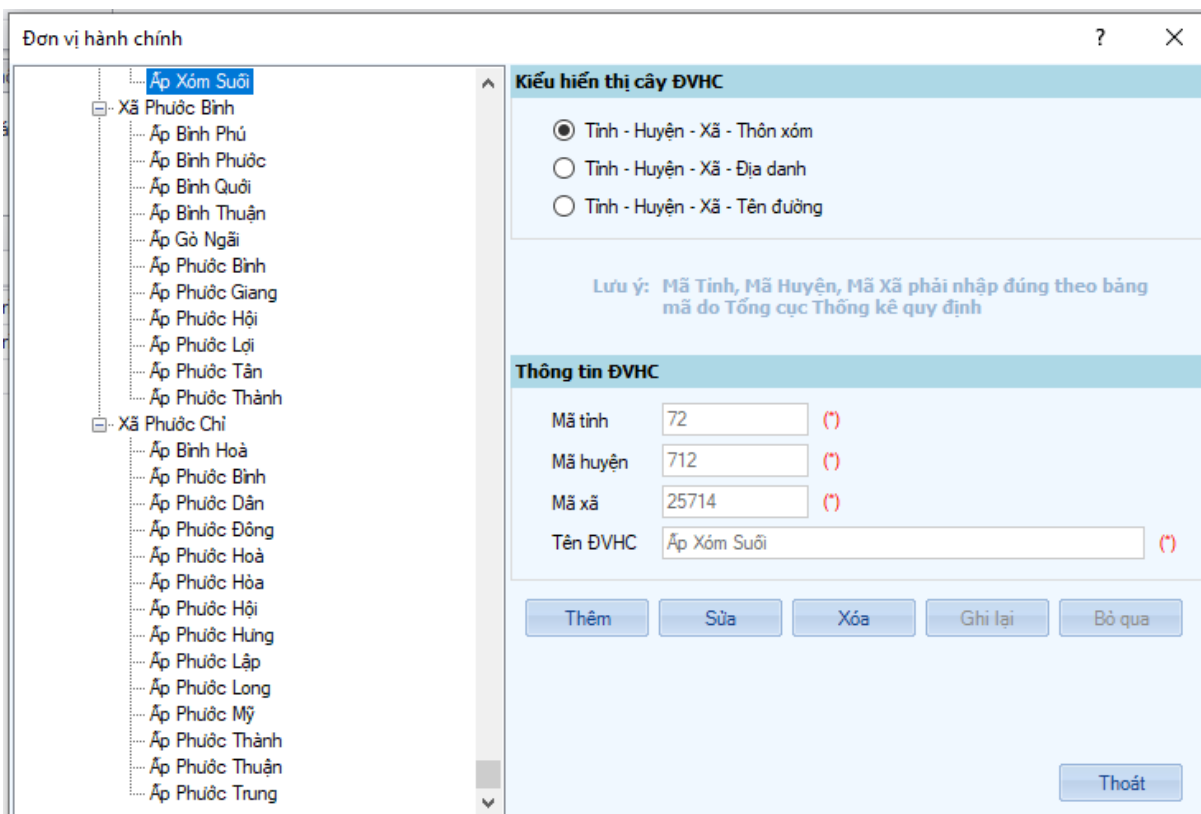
Đơn vị hành chính

?

Ấp Xóm Suối
Xã Phước Bình
Ấp Bình Phú
Ấp Bình Phước
Ấp Bình Quới
Ấp Bình Thuận
Ấp Gò Ngãi
Ấp Phước Bình
Ấp Phước Giang
Ấp Phước Hội
Ấp Phước Lợi
Ấp Phước Tân
Ấp Phước Thành
Xã Phước Chỉ
Ấp Bình Hoà
Ấp Phước Bình
Ấp Phước Dân
Ấp Phước Đông
Ấp Phước Hoà
Ấp Phước Hòa
Ấp Phước Hội
Ấp Phước Hưng
Ấp Phước Lập
Ấp Phước Long
Ấp Phước Mỹ
Ấp Phước Thành
Ấp Phước Thuận
Ấp Phước Trung

Kiểu hiển thị cây ĐVHC

Tỉnh - Huyện - Xã - Thôn xóm
Tỉnh - Huyện - Xã - Địa danh
Tỉnh - Huyện - Xã - Tên đường

Lưu ý: Mã Tỉnh, Mã Huyện, Mã Xã phải nhập đúng theo bảng mã do Tổng cục Thống kê quy định

Thông tin ĐVHC

| Mã tỉnh | 72 | (*) |
|---|---|---|
| Mã huyện | 712 | (*) |
| Mã xã | 25714 | (*) |
| Tên ĐVHC | Ấp Xóm Suối | (*) |

Thêm
Sửa
Xóa
Ghi lại
Bỏ qua

Thoát